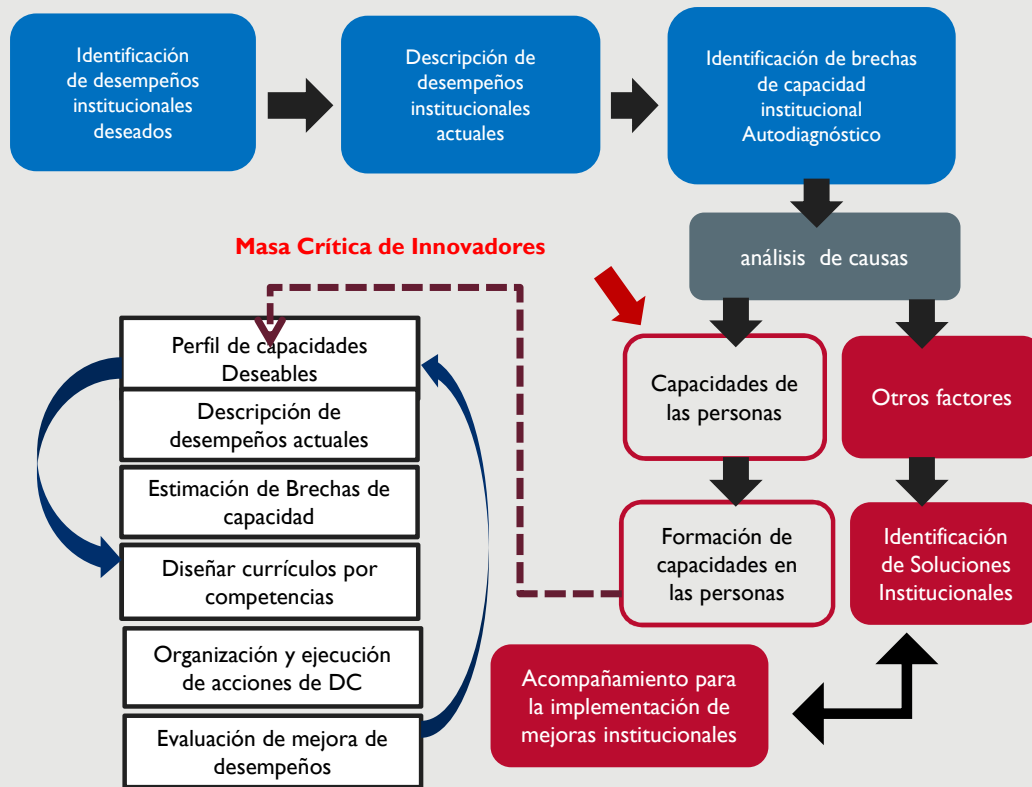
Identificación de desempeños institucionales deseados

Descripción de desempeños institucionales actuales

Identificación de brechas de capacidad institucional Autodiagnóstico

análisis de causas

Masa Crítica de Innovadores

Perfil de capacidades Deseables

Descripción de desempeños actuales

Estimación de Brechas de capacidad

Diseñar currículos por competencias

Organización y ejecución de acciones de DC

Evaluación de mejora de desempeños

Capacidades de las personas

Otros factores

Formación de capacidades en las personas

Identificación de Soluciones Institucionales

Acompañamiento para la implementación de mejoras institucionales